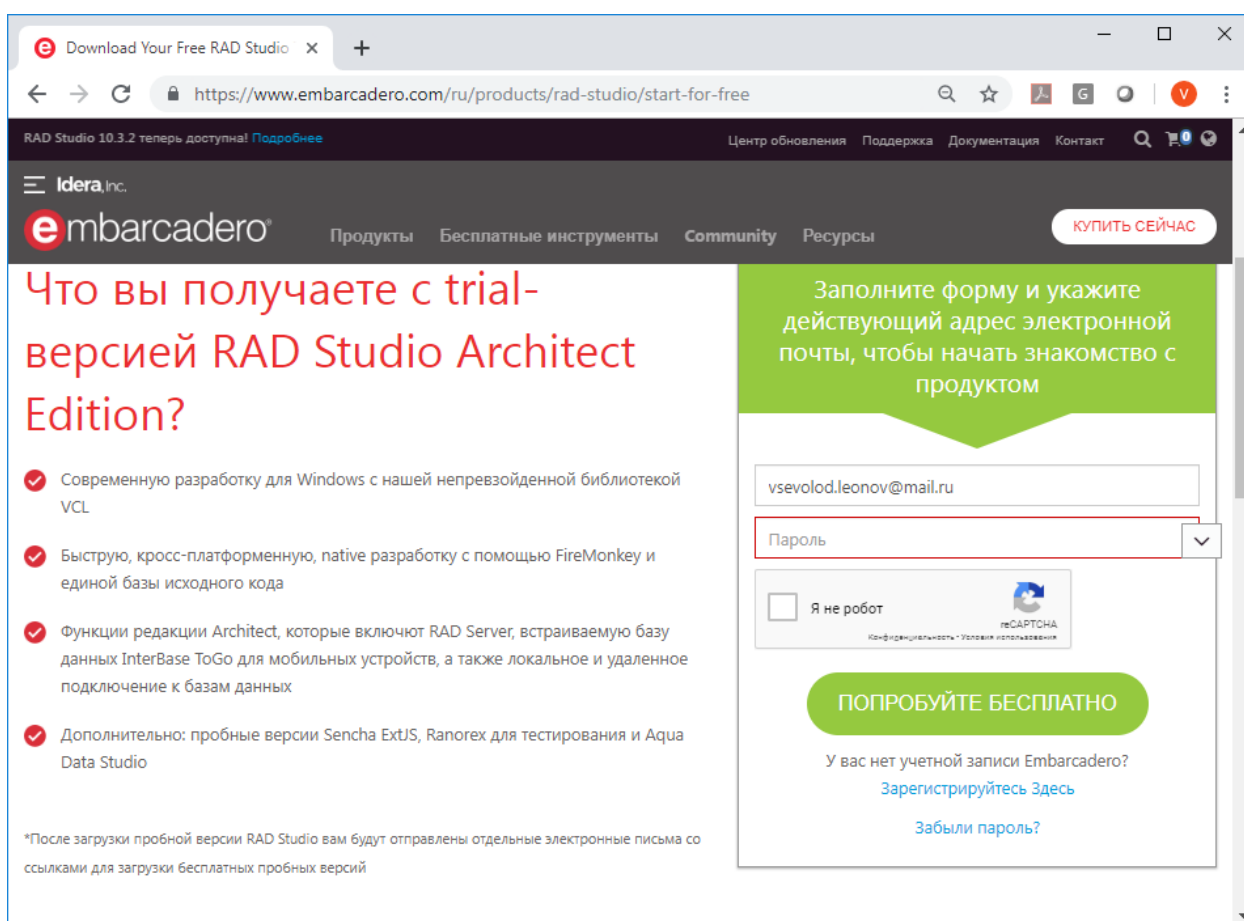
Download Your Free RAD Studio ×
+
https://www.embarcadero.com/ru/products/rad-studio/start-for-free
V

RAD Studio 10.3.2 теперь доступна! Подробнее
Центр обновления Поддержка Документация Контакт
0

Idera, Inc.
embarcadero
Продукты Бесплатные инструменты Community Ресурсы
КУПИТЬ СЕЙЧАС

Что вы получаете с trial-версией RAD Studio Architect Edition?

Современную разработку для Windows с нашей непревзойденной библиотекой VCL

Быструю, кросс-платформенную, native разработку с помощью FireMonkey и единой базы исходного кода

Функции редакции Architect, которые включают RAD Server, встраиваемую базу данных InterBase ToGo для мобильных устройств, а также локальное и удаленное подключение к базам данных

Дополнительно: пробные версии Sencha ExtJS, Ranorex для тестирования и Aqua Data Studio

*После загрузки пробной версии RAD Studio вам будут отправлены отдельные электронные письма со ссылками для загрузки бесплатных пробных версий

Заполните форму и укажите действующий адрес электронной почты, чтобы начать знакомство с продуктом

vsevolod.leonov@mail.ru
Пароль
Я не робот
reCAPTCHA
Конфиденциальность - Условия использования
ПОПРОБУЙТЕ БЕСПЛАТНО
У вас нет учетной записи Embarcadero?
Зарегистрируйтесь Здесь
Забыли пароль?